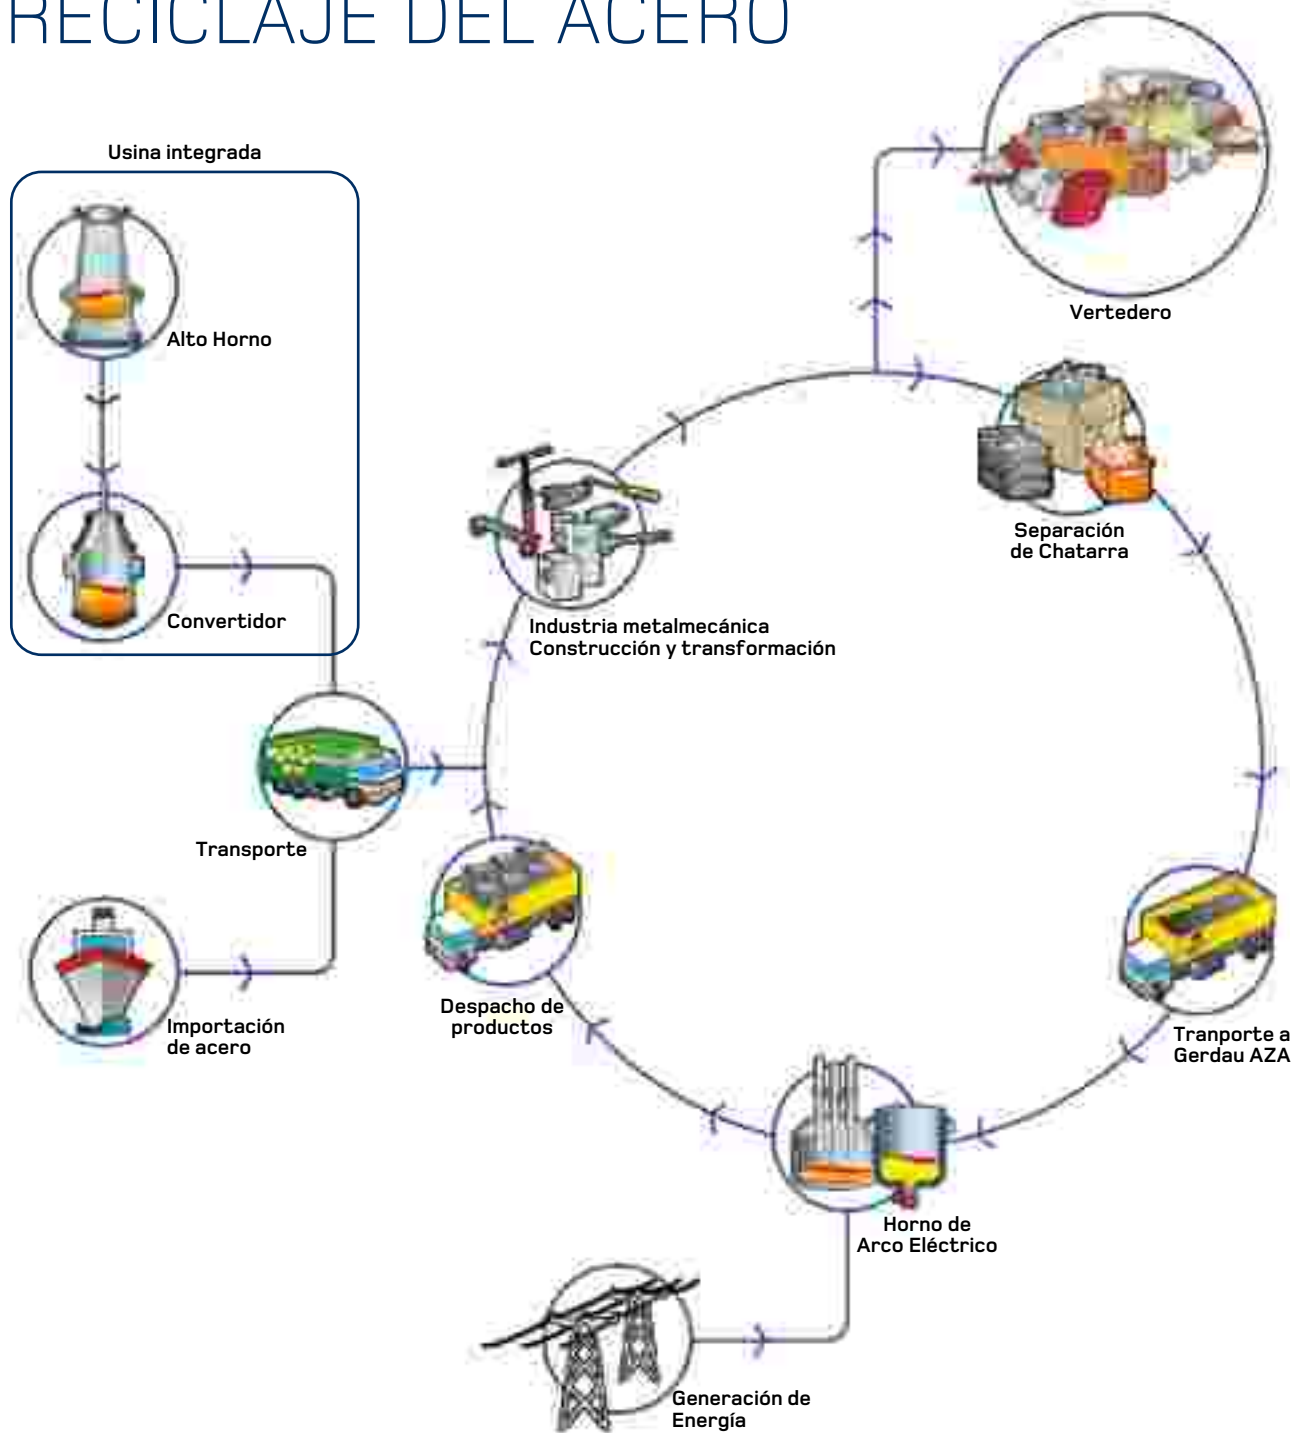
RECICLAJE DEL ACERO

Usina integrada

Alto Horno

Convertidor

Transporte

Importación de acero

Industria metalmecánica Construcción y transformación

Vertedero

Separación de Chatarra

Tranporte a Gerdau AZA

Horno de Arco Eléctrico

Despacho de productos

Generación de Energía